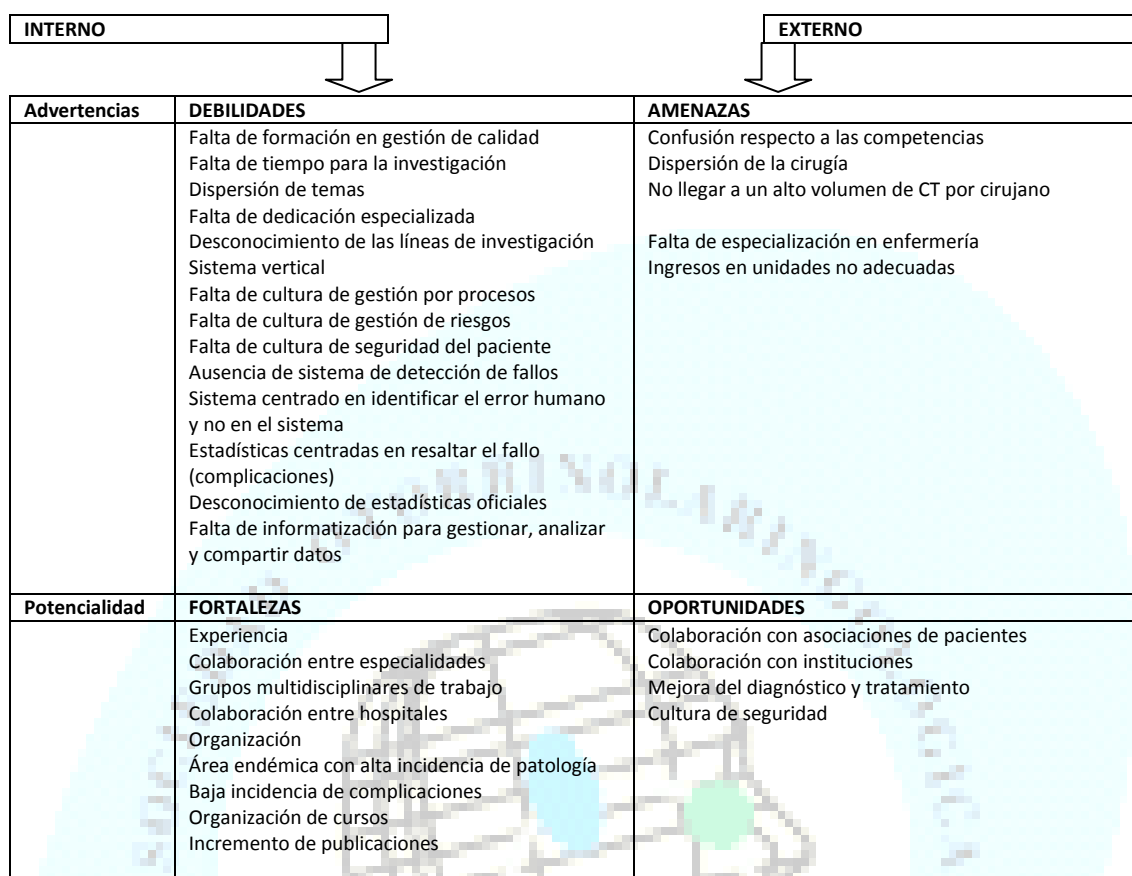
INTERNO

EXTERNO

| Advertencias | DEBILIDADES | AMENAZAS |
|---|---|---|
| | Falta de formación en gestión de calidad<br>Falta de tiempo para la investigación<br>Dispersión de temas<br>Falta de dedicación especializada<br>Desconocimiento de las líneas de investigación<br>Sistema vertical<br>Falta de cultura de gestión por procesos<br>Falta de cultura de gestión de riesgos<br>Falta de cultura de seguridad del paciente<br>Ausencia de sistema de detección de fallos<br>Sistema centrado en identificar el error humano y no en el sistema<br>Estadísticas centradas en resaltar el fallo (complicaciones)<br>Desconocimiento de estadísticas oficiales<br>Falta de informatización para gestionar, analizar y compartir datos | Confusión respecto a las competencias<br>Dispersión de la cirugía<br>No llegar a un alto volumen de CT por cirujano<br><br>Falta de especialización en enfermería<br>Ingresos en unidades no adecuadas |
| Potencialidad | FORTALEZAS | OPORTUNIDADES |
| | Experiencia<br>Colaboración entre especialidades<br>Grupos multidisciplinares de trabajo<br>Colaboración entre hospitales<br>Organización<br>Área endémica con alta incidencia de patología<br>Baja incidencia de complicaciones<br>Organización de cursos<br>Incremento de publicaciones | Colaboración con asociaciones de pacientes<br>Colaboración con instituciones<br>Mejora del diagnóstico y tratamiento<br>Cultura de seguridad |